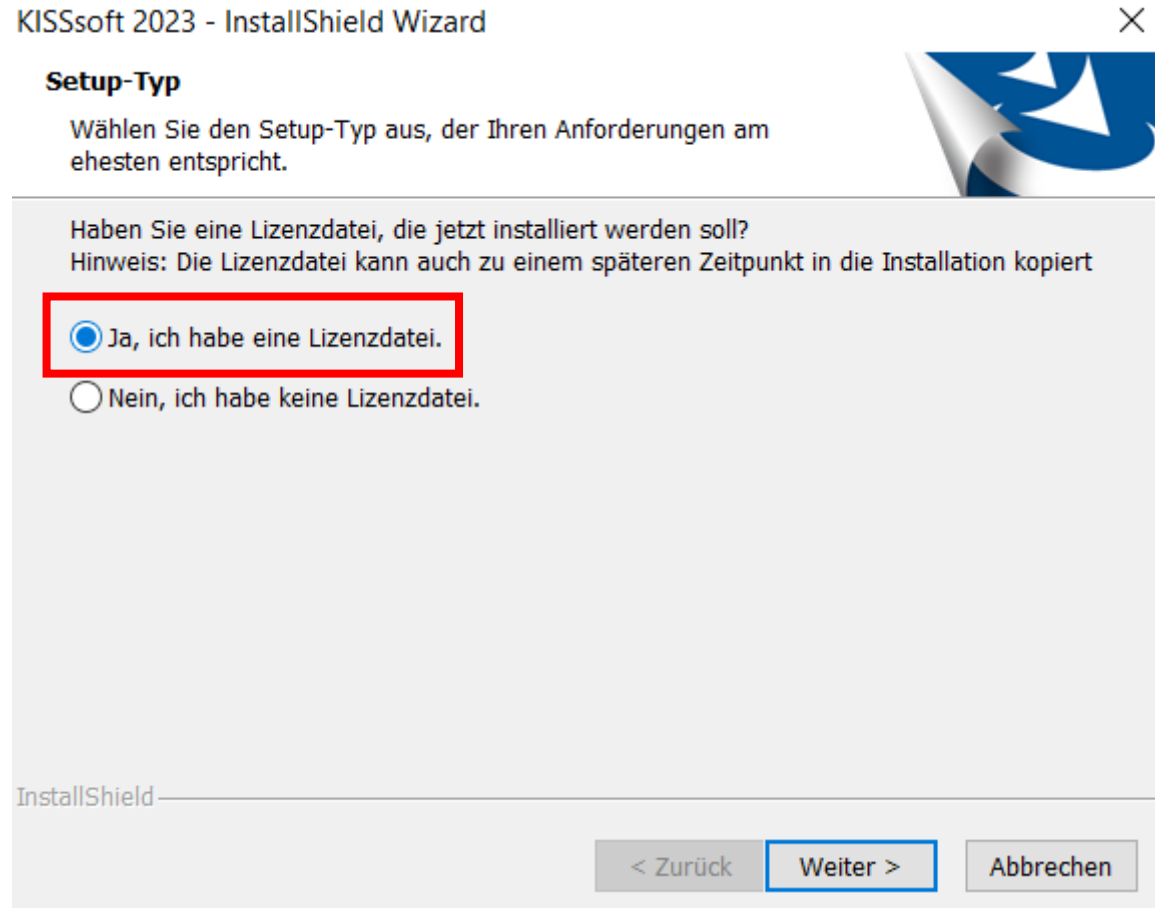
KISSsoft 2023 - InstallShield Wizard

×

Setup-Typ

Wählen Sie den Setup-Typ aus, der Ihren Anforderungen am ehesten entspricht.

Haben Sie eine Lizenzdatei, die jetzt installiert werden soll?
Hinweis: Die Lizenzdatei kann auch zu einem späteren Zeitpunkt in die Installation kopiert

Ja, ich habe eine Lizenzdatei.

Nein, ich habe keine Lizenzdatei.

InstallShield

< Zurück

Weiter >

Abbrechen